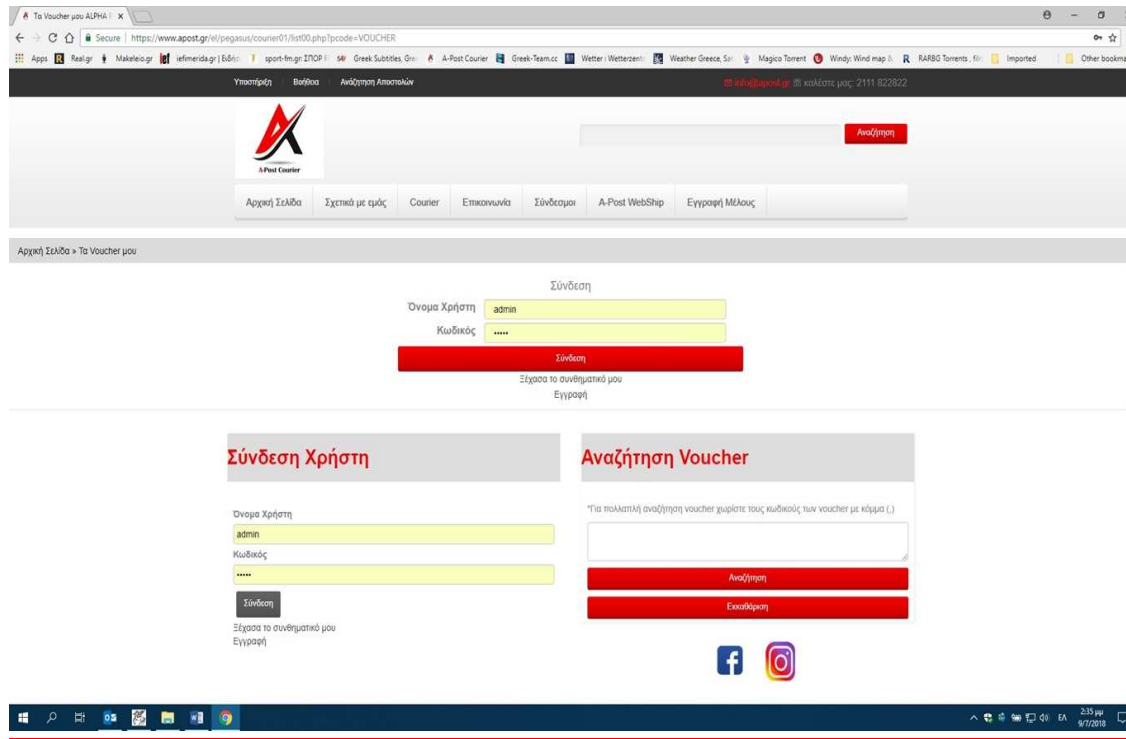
Τα Voucher μου ALPHA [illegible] ×

Secure | https://www.apost.gr/el/pegasus/courier01/list00.php?pcode=VOUCHER

Apps Real.gr Makeleio.gr iefimerida.gr | Ειδήσ sport-fm.gr ΣΠΟΡ F Greek Subtitles, Gre A-Post Courier Greek-Team.cc Wetter : Wetterzent Weather Greece, Sa Magico Torrent Windy: Wind map & RARBG Torrents, film Imported Other bookma

Υποστήριξη Βοήθεια Αναζήτηση Αποστολών

info@apost.gr καλέστε μας: 2111 822822

A-Post Courier

Αναζήτηση

Αρχική Σελίδα Σχετικά με εμάς Courier Επικοινωνία Σύνδεσμοι A-Post WebShip Εγγραφή Μέλους

Αρχική Σελίδα » Τα Voucher μου

Σύνδεση

Όνομα Χρήστη admin

Κωδικός •••••

Σύνδεση

Ξέχασα το συνθηματικό μου

Εγγραφή

Σύνδεση Χρήστη

Όνομα Χρήστη

admin

Κωδικός

•••••

Σύνδεση

Ξέχασα το συνθηματικό μου

Εγγραφή

Αναζήτηση Voucher

*Για πολλαπλή αναζήτηση voucher χωρίστε τους κωδικούς των voucher με κόμμα (,)

Αναζήτηση

Εκκαθάριση

ΕΛ 2:35 μμ 9/7/2018